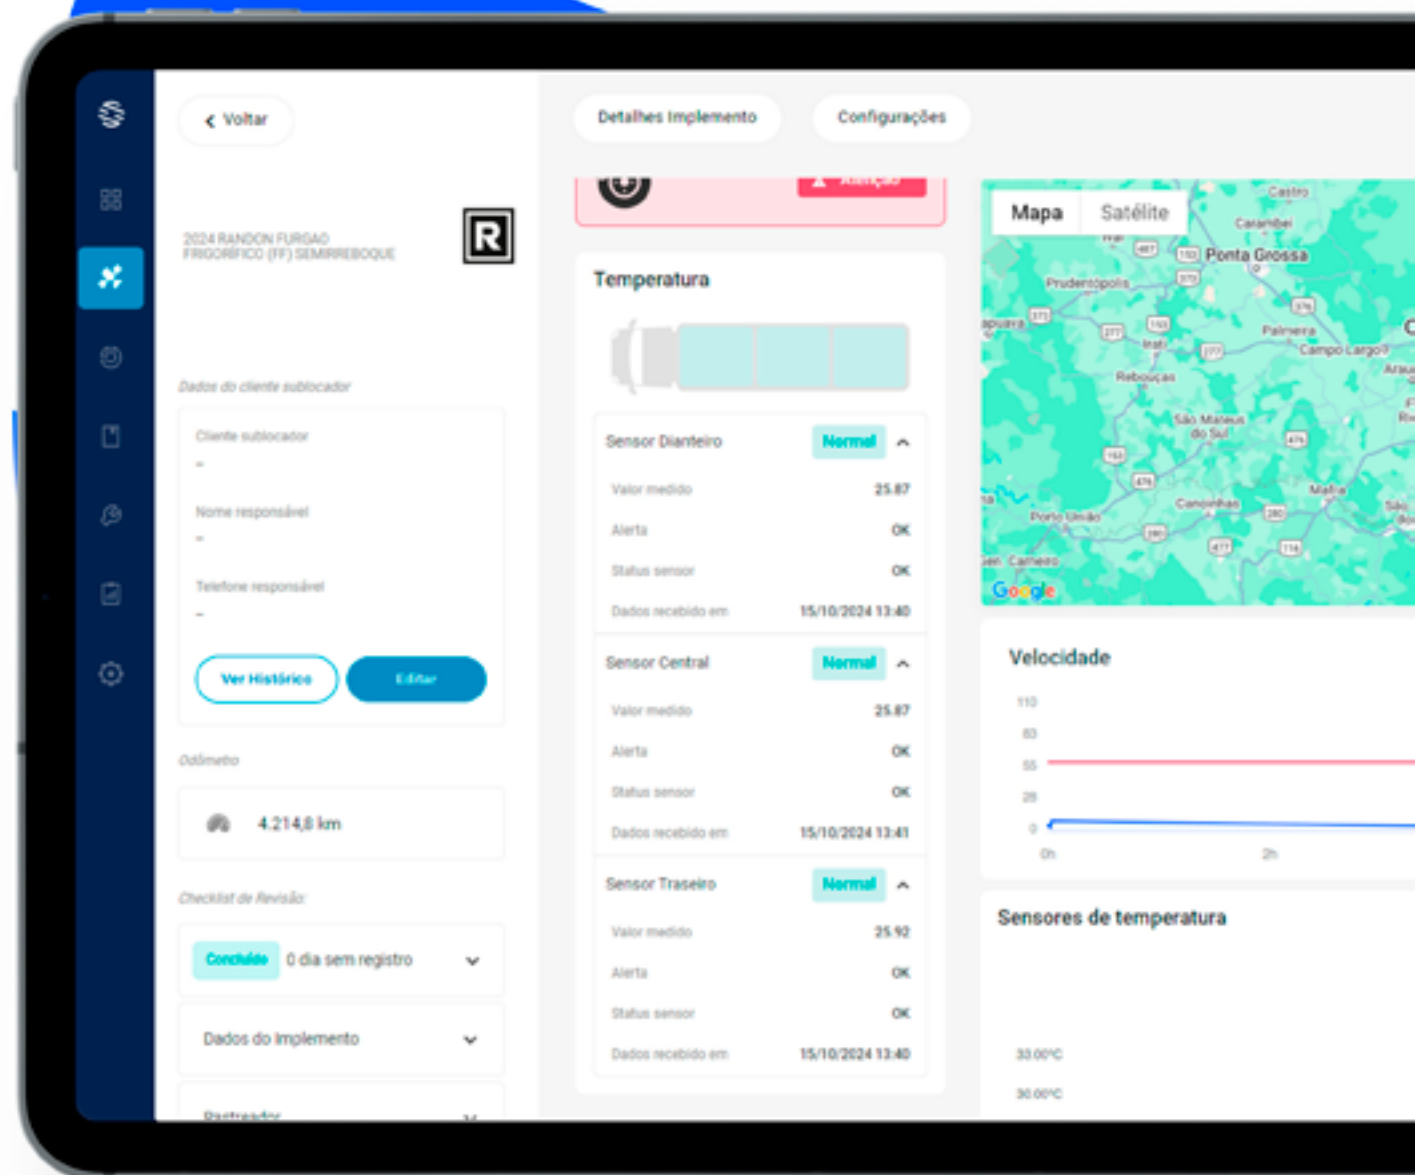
Voltar

2024 RANDON FURGAO FRIGORIFICO (FF) SEMIRREBOQUE

R

Dados do cliente sublocador

Cliente sublocador
-

Nome responsável
-

Telefone responsável
-

Ver Histórico

Editar

Odômetro

4.214,8 km

Checklist de Revisão

Concluído 0 dia sem registro

Dados do Implemento

Rastreador

Detalhes Implemento

Configurações

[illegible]

Temperatura

Sensor Dianteiro Normal
Valor medido 25.87
Alerta OK
Status sensor OK
Dados recebido em 15/10/2024 13:40

Sensor Central Normal
Valor medido 25.87
Alerta OK
Status sensor OK
Dados recebido em 15/10/2024 13:41

Sensor Traseiro Normal
Valor medido 25.92
Alerta OK
Status sensor OK
Dados recebido em 15/10/2024 13:40

Mapa Satélite

Castro
Carambeí
Ponta Grossa
Prudentópolis
Palmeira
Campo Largo
Irati
Rebouças
São Mateus do Sul
Porto União
Canoinhas
Mafra
Google

Velocidade

110
83
55
28
0
0h
2h

Sensores de temperatura

33.00ºC
30.00ºC